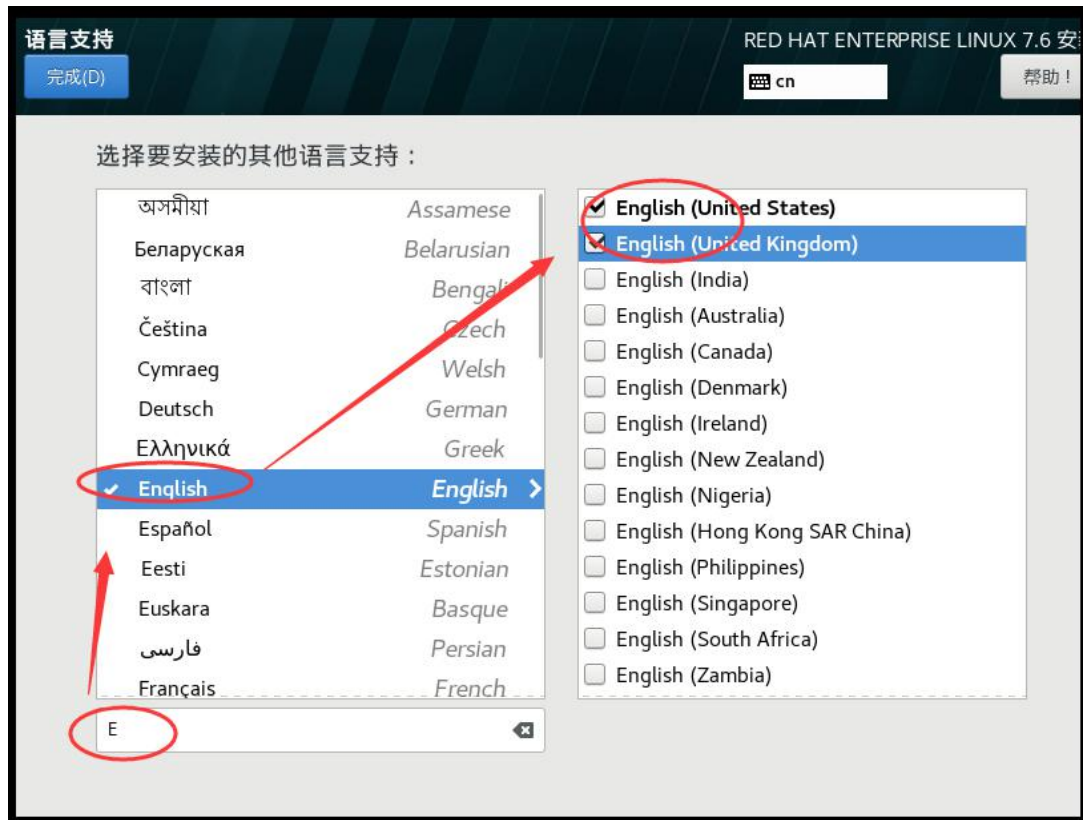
语言支持
完成(D)

RED HAT ENTERPRISE LINUX 7.6 安
cn
帮助！

选择要安装的其他语言支持：

| | |
|---|---|
| অসমীয়া | Assamese |
| Беларуская | Belarusian |
| বাংলা | Bengali |
| Čeština | Czech |
| Cymraeg | Welsh |
| Deutsch | German |
| Ελληνικά | Greek |
| English | English |
| Español | Spanish |
| Eesti | Estonian |
| Euskara | Basque |
| فارسی | Persian |
| Français | French |

E

English (United States)
English (United Kingdom)
English (India)
English (Australia)
English (Canada)
English (Denmark)
English (Ireland)
English (New Zealand)
English (Nigeria)
English (Hong Kong SAR China)
English (Philippines)
English (Singapore)
English (South Africa)
English (Zambia)